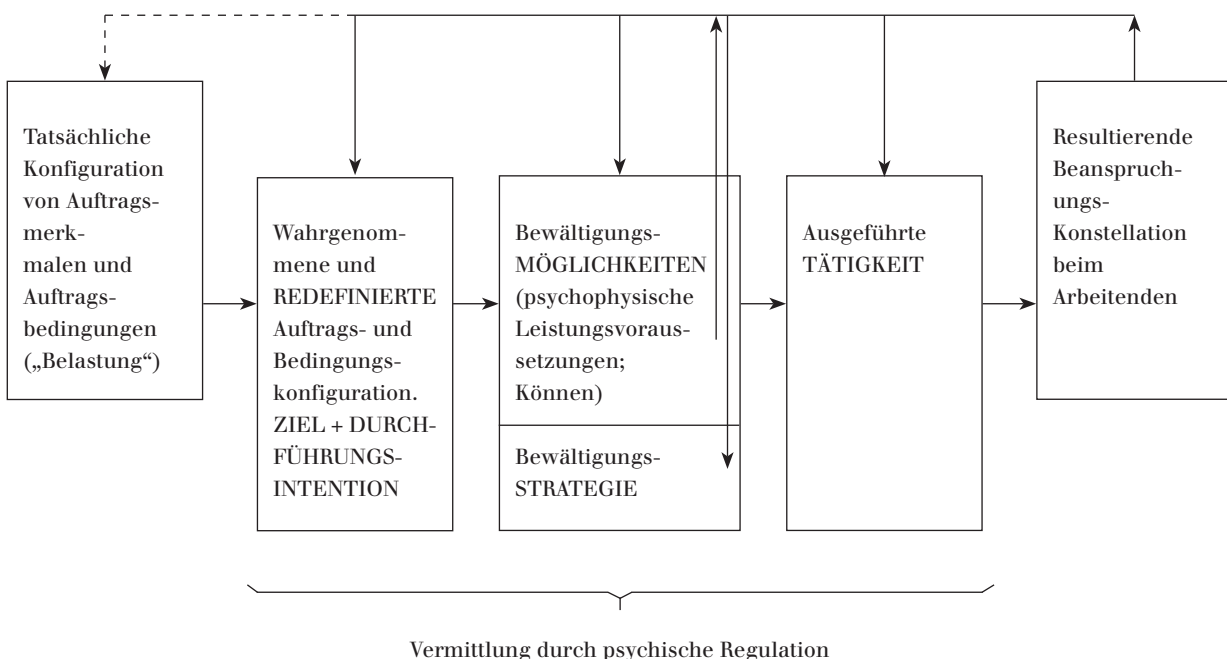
Tatsächliche Konfiguration von Auftragsmerkmalen und Auftragsbedingungen („Belastung“)

Wahrgenommene und REDEFINIERTE Auftrags- und Bedingungskonfiguration. ZIEL + DURCHFÜHRUNGSINTENTION

Bewältigungs-MÖGLICHKEITEN (psychophysische Leistungsvoraussetzungen; Können)

Bewältigungs-STRATEGIE

Ausgeführte TÄTIGKEIT

Resultierende Beanspruchungs-Konstellation beim Arbeitenden

Vermittlung durch psychische Regulation